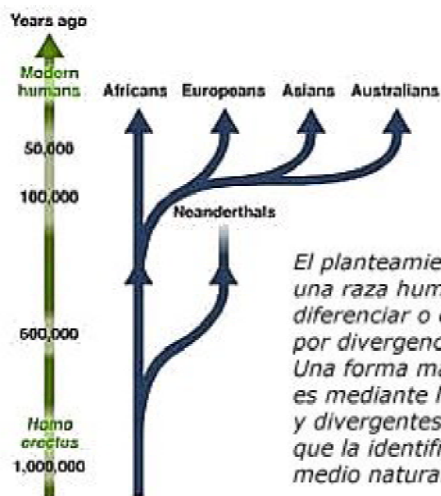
Years ago

Modern humans

50,000

100,000

600,000

Homo erectus

1,000,000

Africans Europeans Asians Australians

Neanderthals

El planteamie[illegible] una raza hum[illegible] diferenciar o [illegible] por divergenc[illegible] Una forma ma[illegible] es mediante l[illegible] y divergentes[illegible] que la identifi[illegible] medio natura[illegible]